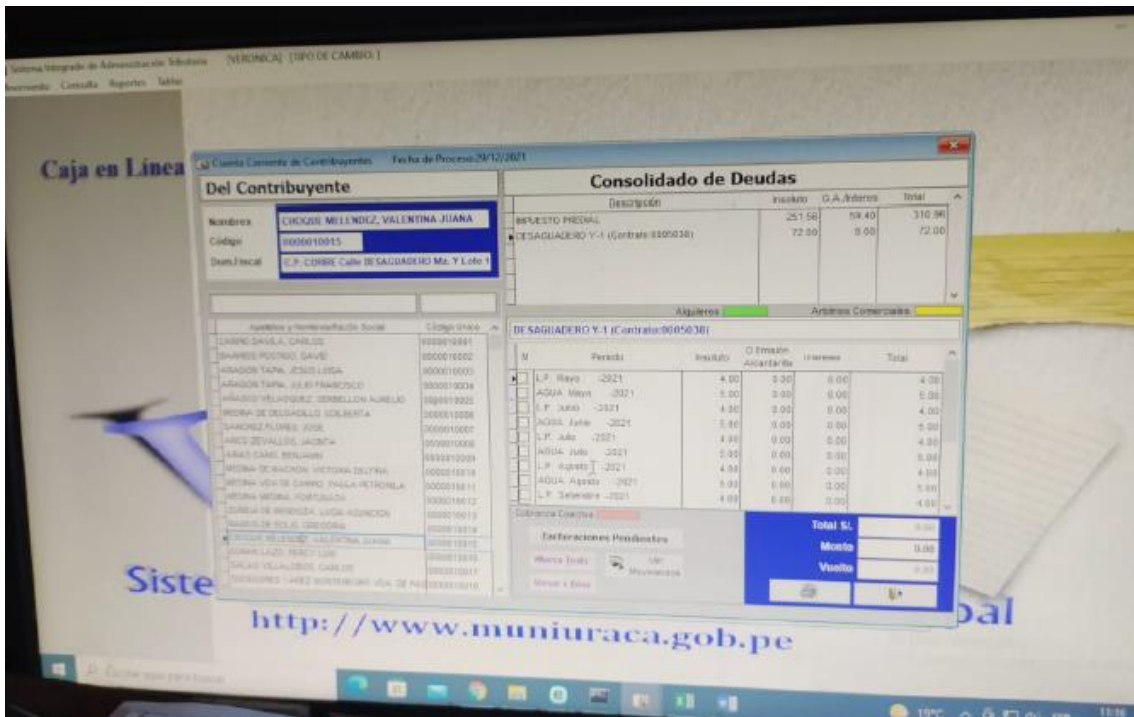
Sistema Integrado de Administración Tributaria [VERONICA] [TIPO DE CAMBIO: ]
Movimiento Consulta Reportes Tablas

Caja en Línea

Cuenta Corriente de Contribuyentes Fecha de Proceso:29/12/2021

Del Contribuyente

Nombres CHOQUE MELENDEZ, VALENTINA JUANA
Código 0000010015
Dom.Fiscal C.P. CORRE Calle DESAGUADERO Mz. Y Lote 1

| Apellidos y Nombres/Razón Social | Código Único |
|---|---|
| CAMPO DAVILA, CARLOS | 0000010001 |
| BARRIOS POSTIGO, DAVID | 0000010002 |
| ARAGON TAPIA, JESUS LUISA | 0000010003 |
| ARAGON TAPIA, JULIO FRANCISCO | 0000010004 |
| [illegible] | 0000010005 |
| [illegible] | 0000010006 |
| SANCHEZ FLORES, JOSE | 0000010007 |
| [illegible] | 0000010008 |
| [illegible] | 0000010009 |
| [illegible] | 0000010010 |
| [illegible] | 0000010011 |
| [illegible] | 0000010012 |
| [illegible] | 0000010013 |
| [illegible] | 0000010014 |
| CHOQUE MELENDEZ, VALENTINA JUANA | 0000010015 |
| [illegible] | 0000010016 |
| SALAS VILLALOBOS, CARLOS | 0000010017 |
| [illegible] | 0000010018 |

Consolidado de Deudas

| Descripción | Insoluto | G.A./Interes | Total |
|---|---|---|---|
| IMPUESTO PREDIAL | 251.56 | 59.40 | 310.96 |
| DESAGUADERO Y-1 (Contrato:0005038) | 72.00 | 0.00 | 72.00 |

Alquileres Arbitrios Comerciales

DESAGUADERO Y-1 (Contrato:0005038)

| N | Periodo | Insoluto | D.Emisión Alcantarilla | Intereses | Total |
|---|---|---|---|---|---|
| | L.P. Mayo -2021 | 4.00 | 0.00 | 0.00 | 4.00 |
| | AGUA Mayo -2021 | 5.00 | 0.00 | 0.00 | 5.00 |
| | L.P. Junio -2021 | 4.00 | 0.00 | 0.00 | 4.00 |
| | AGUA Junio -2021 | 5.00 | 0.00 | 0.00 | 5.00 |
| | L.P. Julio -2021 | 4.00 | 0.00 | 0.00 | 4.00 |
| | AGUA Julio -2021 | 5.00 | 0.00 | 0.00 | 5.00 |
| | L.P. Agosto -2021 | 4.00 | 0.00 | 0.00 | 4.00 |
| | AGUA Agosto -2021 | 5.00 | 0.00 | 0.00 | 5.00 |
| | L.P. Setiembre -2021 | 4.00 | 0.00 | 0.00 | 4.00 |

Cobranza Coactiva

Exoneraciones Pendientes

Marca Todo
Ver Movimientos
Volver a Deuda

Total S/. 0.00
Monto 0.00
Vuelto 0.00

Siste
bal

http://www.muniuraca.gob.pe

Escribe aquí para buscar
19°C